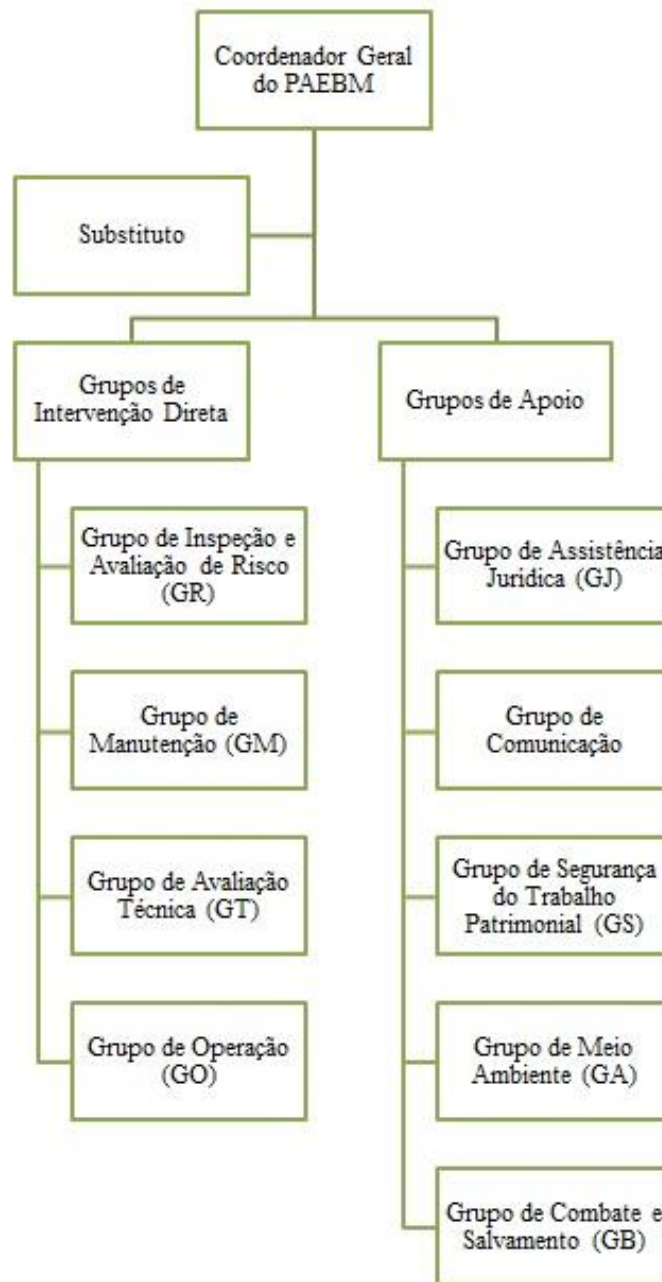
Coordenador Geral do PAEBM

Substituto

Grupos de Intervenção Direta

Grupo de Inspeção e Avaliação de Risco (GR)

Grupo de Manutenção (GM)

Grupo de Avaliação Técnica (GT)

Grupo de Operação (GO)

Grupos de Apoio

Grupo de Assistência Jurídica (GJ)

Grupo de Comunicação

Grupo de Segurança do Trabalho Patrimonial (GS)

Grupo de Meio Ambiente (GA)

Grupo de Combate e Salvamento (GB)